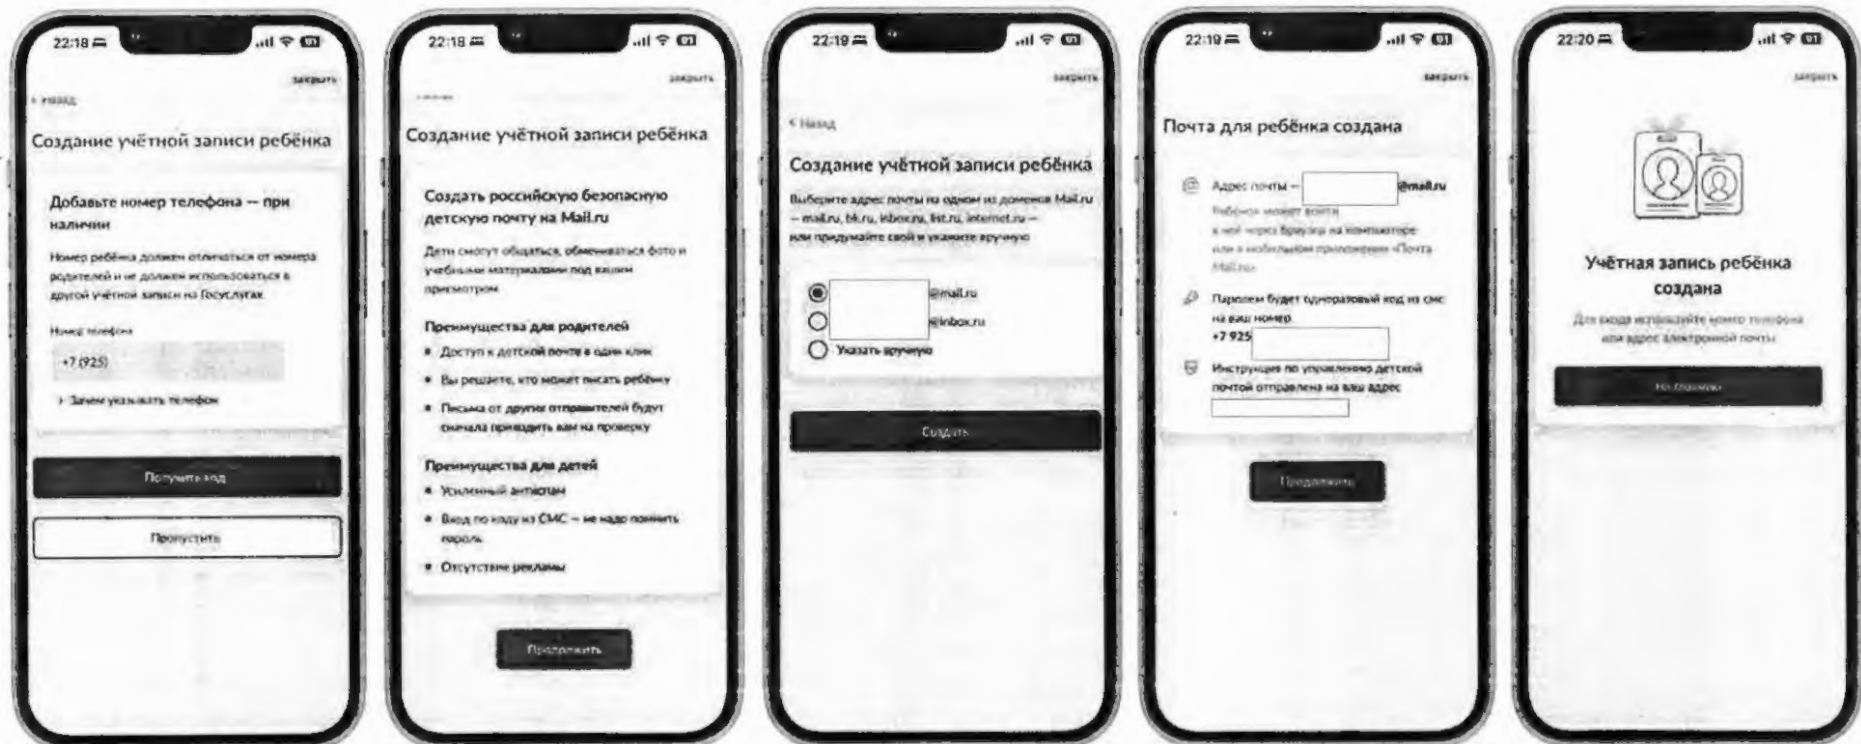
22:18

закрыть

< Назад

Создание учётной записи ребёнка

Добавьте номер телефона — при наличии

Номер ребёнка должен отличаться от номера родителей и не должен использоваться в другой учётной записи на Госуслугах

Номер телефона

+7 (925)

> Зачем указывать телефон

Получить код

Пропустить

22:18

закрыть

Создание учётной записи ребёнка

Создать российскую безопасную детскую почту на Mail.ru

Дети смогут общаться, обмениваться фото и учебными материалами под вашим присмотром

Преимущества для родителей

• Доступ к детской почте в один клик

• Вы решаете, кто может писать ребёнку

• Письма от других отправителей будут сначала приходить вам на проверку

Преимущества для детей

• Усиленный антиспам

• Вход по коду из СМС — не надо помнить пароль

• Отсутствие рекламы

Продолжить

22:19

закрыть

< Назад

Создание учётной записи ребёнка

Выберите адрес почты на одном из доменов Mail.ru — mail.ru, bk.ru, inbox.ru, list.ru, internet.ru — или придумайте свой и укажите вручную

@mail.ru

@inbox.ru

Указать вручную

Создать

22:19

закрыть

Почта для ребёнка создана

Адрес почты — @mail.ru

Ребёнок может войти в неё через браузер на компьютере или в мобильном приложении «Почта Mail.ru»

Паролем будет одноразовый код из смс на ваш номер
+7 925

Инструкция по управлению детской почтой отправлена на ваш адрес

Продолжить

22:20

закрыть

Учётная запись ребёнка создана

Для входа используйте номер телефона или адрес электронной почты

На главную